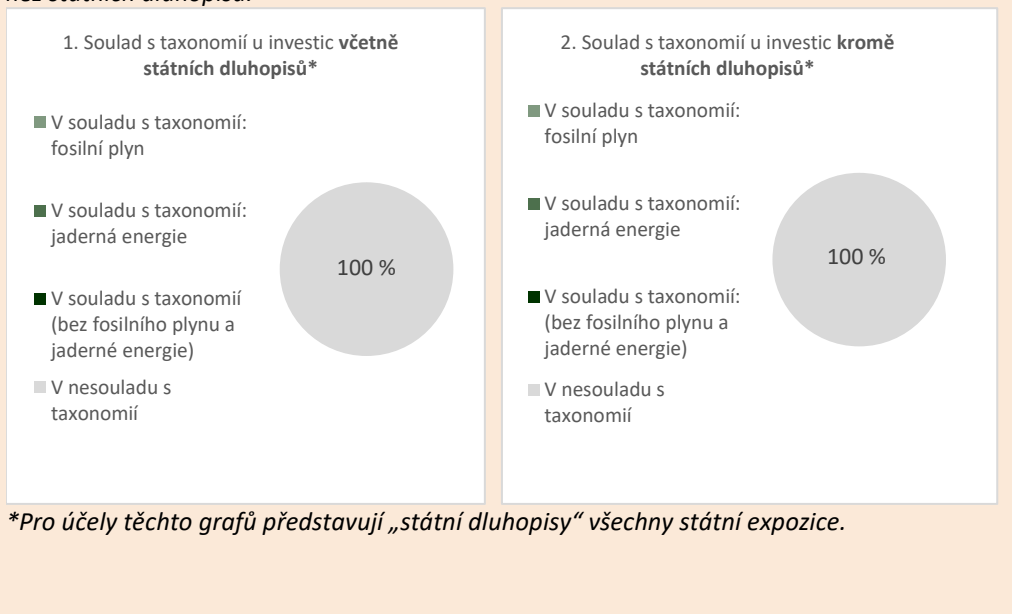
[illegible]

1. Soulad s taxonomií u investic **včetně státních dluhopisů***

V souladu s taxonomií: fosilní plyn

V souladu s taxonomií: jaderná energie

V souladu s taxonomií (bez fosilního plynu a jaderné energie)

V nesouladu s taxonomií

100 %

2. Soulad s taxonomií u investic **kromě státních dluhopisů***

V souladu s taxonomií: fosilní plyn

V souladu s taxonomií: jaderná energie

V souladu s taxonomií: (bez fosilního plynu a jaderné energie)

V nesouladu s taxonomií

100 %

*Pro účely těchto grafů představují „státní dluhopisy" všechny státní expozice.*